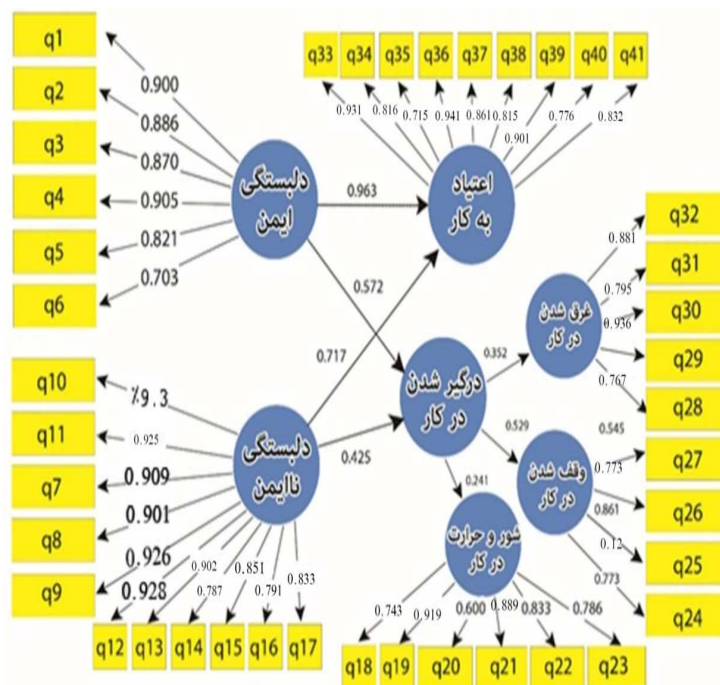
q1
q2
q3
q4
q5
q6
0.900
0.886
0.870
0.905
0.821
0.703
دلبستگی ایمن
0.963
0.572
q33 q34 q35 q36 q37 q38 q39 q40 q41
0.931 0.816 0.715 0.941 0.861 0.815 0.901 0.776 0.832
اعتیاد به کار
q32
q31
q30
q29
q28
0.881
0.795
0.936
0.767
غرق شدن در کار
0.717
0.352
درگیر شدن در کار
q10
q11
q7
q8
q9
%9.3
0.925
0.909
0.901
0.926
0.928
دلبستگی ناایمن
0.425
0.529
0.545
0.773
0.861
0.12
0.773
وقف شدن در کار
q27
q26
q25
q24
0.241
شور و حرارت در کار
0.902 0.787 0.851 0.791 0.833
q12 q13 q14 q15 q16 q17
0.743 0.919 0.600 0.889 0.833 0.786
q18 q19 q20 q21 q22 q23